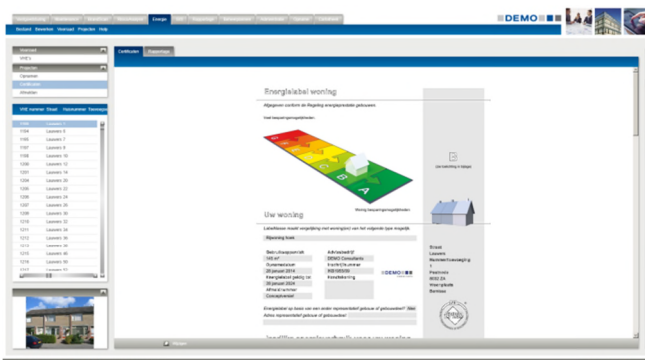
Energie
DEMO
Bestand Bewerken Voorraad Projecten Help
Voorraad
VHE's
Projecten
Opnamen
Certificaten
Afmelden
VHE nummer Straat Huisnummer Toevoeging
1100 Lauwers 1
1104 Lauwers 5
1106 Lauwers 7
1107 Lauwers 9
1108 Lauwers 10
1109 Lauwers 11
1201 Lauwers 15
1204 Lauwers 20
1205 Lauwers 22
1206 Lauwers 23
1208 Lauwers 24
1207 Lauwers 26
1209 Lauwers 28
1210 Lauwers 30
1211 Lauwers 32
1212 Lauwers 36
1213 Lauwers 38
1215 Lauwers 40
1216 Lauwers 44
Certificaten Rapportage
Energielabel woning
Afgegeven conform de Regeling energieprestatie gebouwen
Uw woning
Labelklasse maakt vergelijking met woning(en) van het volgende type mogelijk:
Rijwoning hoek
Uw woning
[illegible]
A
B
C
DEMO
Energieprestatie is base van een ander representatief gebouw of gebouwdeel? Nee
Adres representatief gebouw of gebouwdeel: -
Straat
Lauwers
Nummer/toevoeging
1
Postcode
9000 ZX
Woonplaats
Bunnuse